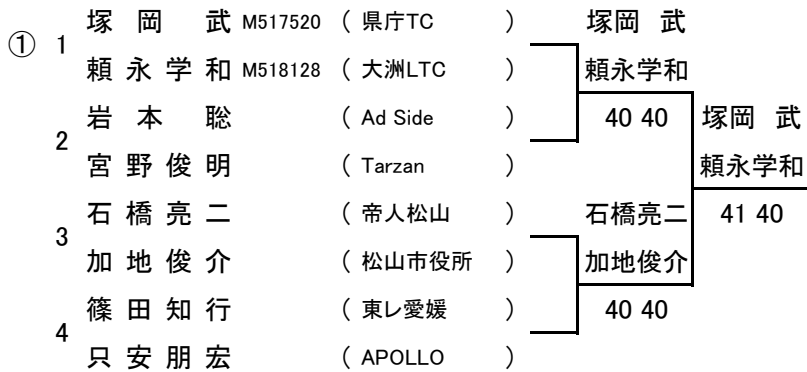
① 1 塚 岡 武 M517520 ( 県庁TC )
頼 永 学 和 M518128 ( 大洲LTC )
2 岩 本 聡 ( Ad Side )
宮 野 俊 明 ( Tarzan )
3 石 橋 亮 二 ( 帝人松山 )
加 地 俊 介 ( 松山市役所 )
4 篠 田 知 行 ( 東レ愛媛 )
只 安 朋 宏 ( APOLLO )

塚岡 武
頼永学和
40 40

石橋亮二
加地俊介
40 40

塚岡 武
頼永学和
41 40